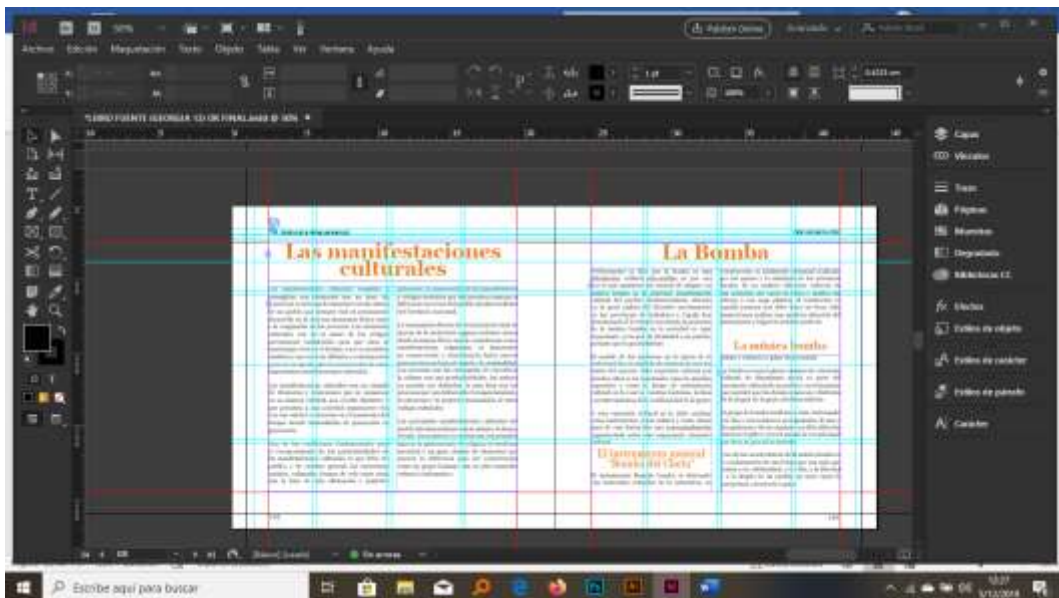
Archivo Edición Maquetación Texto Objeto Tabla Ver Ventana Ayuda

Las manifestaciones culturales

La Bomba

La música bomba

El instrumento musical "Bomba del Chota"

Capas
Vínculos
Trazo
Páginas
Muestras
Degradado
Bibliotecas CC
Efectos
Estilos de objeto
Estilos de carácter
Estilos de párrafo
Caracteres

Escribe aquí para buscar